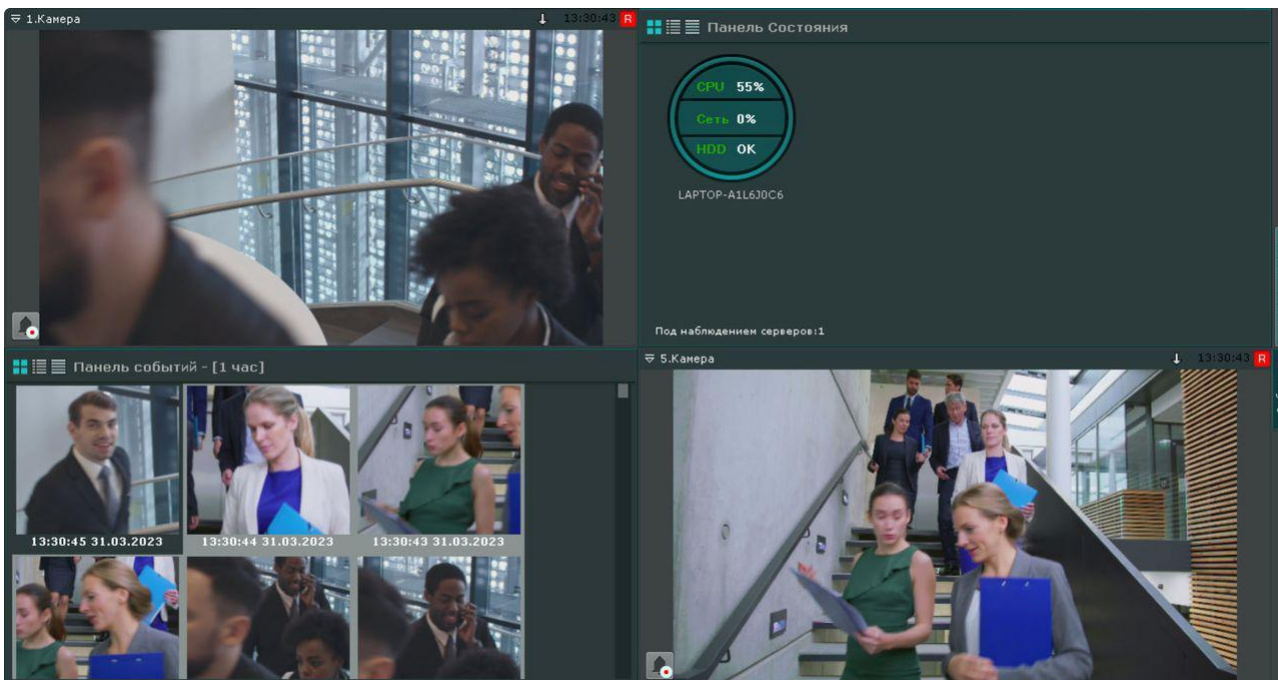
1.Камера

13:30:43 R

Панель Состояния

CPU 55%

Сеть 0%

HDD OK

LAPTOP-A1L6J0C6

Под наблюдением серверов:1

Панель событий - [1 час]

13:30:45 31.03.2023

13:30:44 31.03.2023

13:30:43 31.03.2023

5.Камера

13:30:43 R